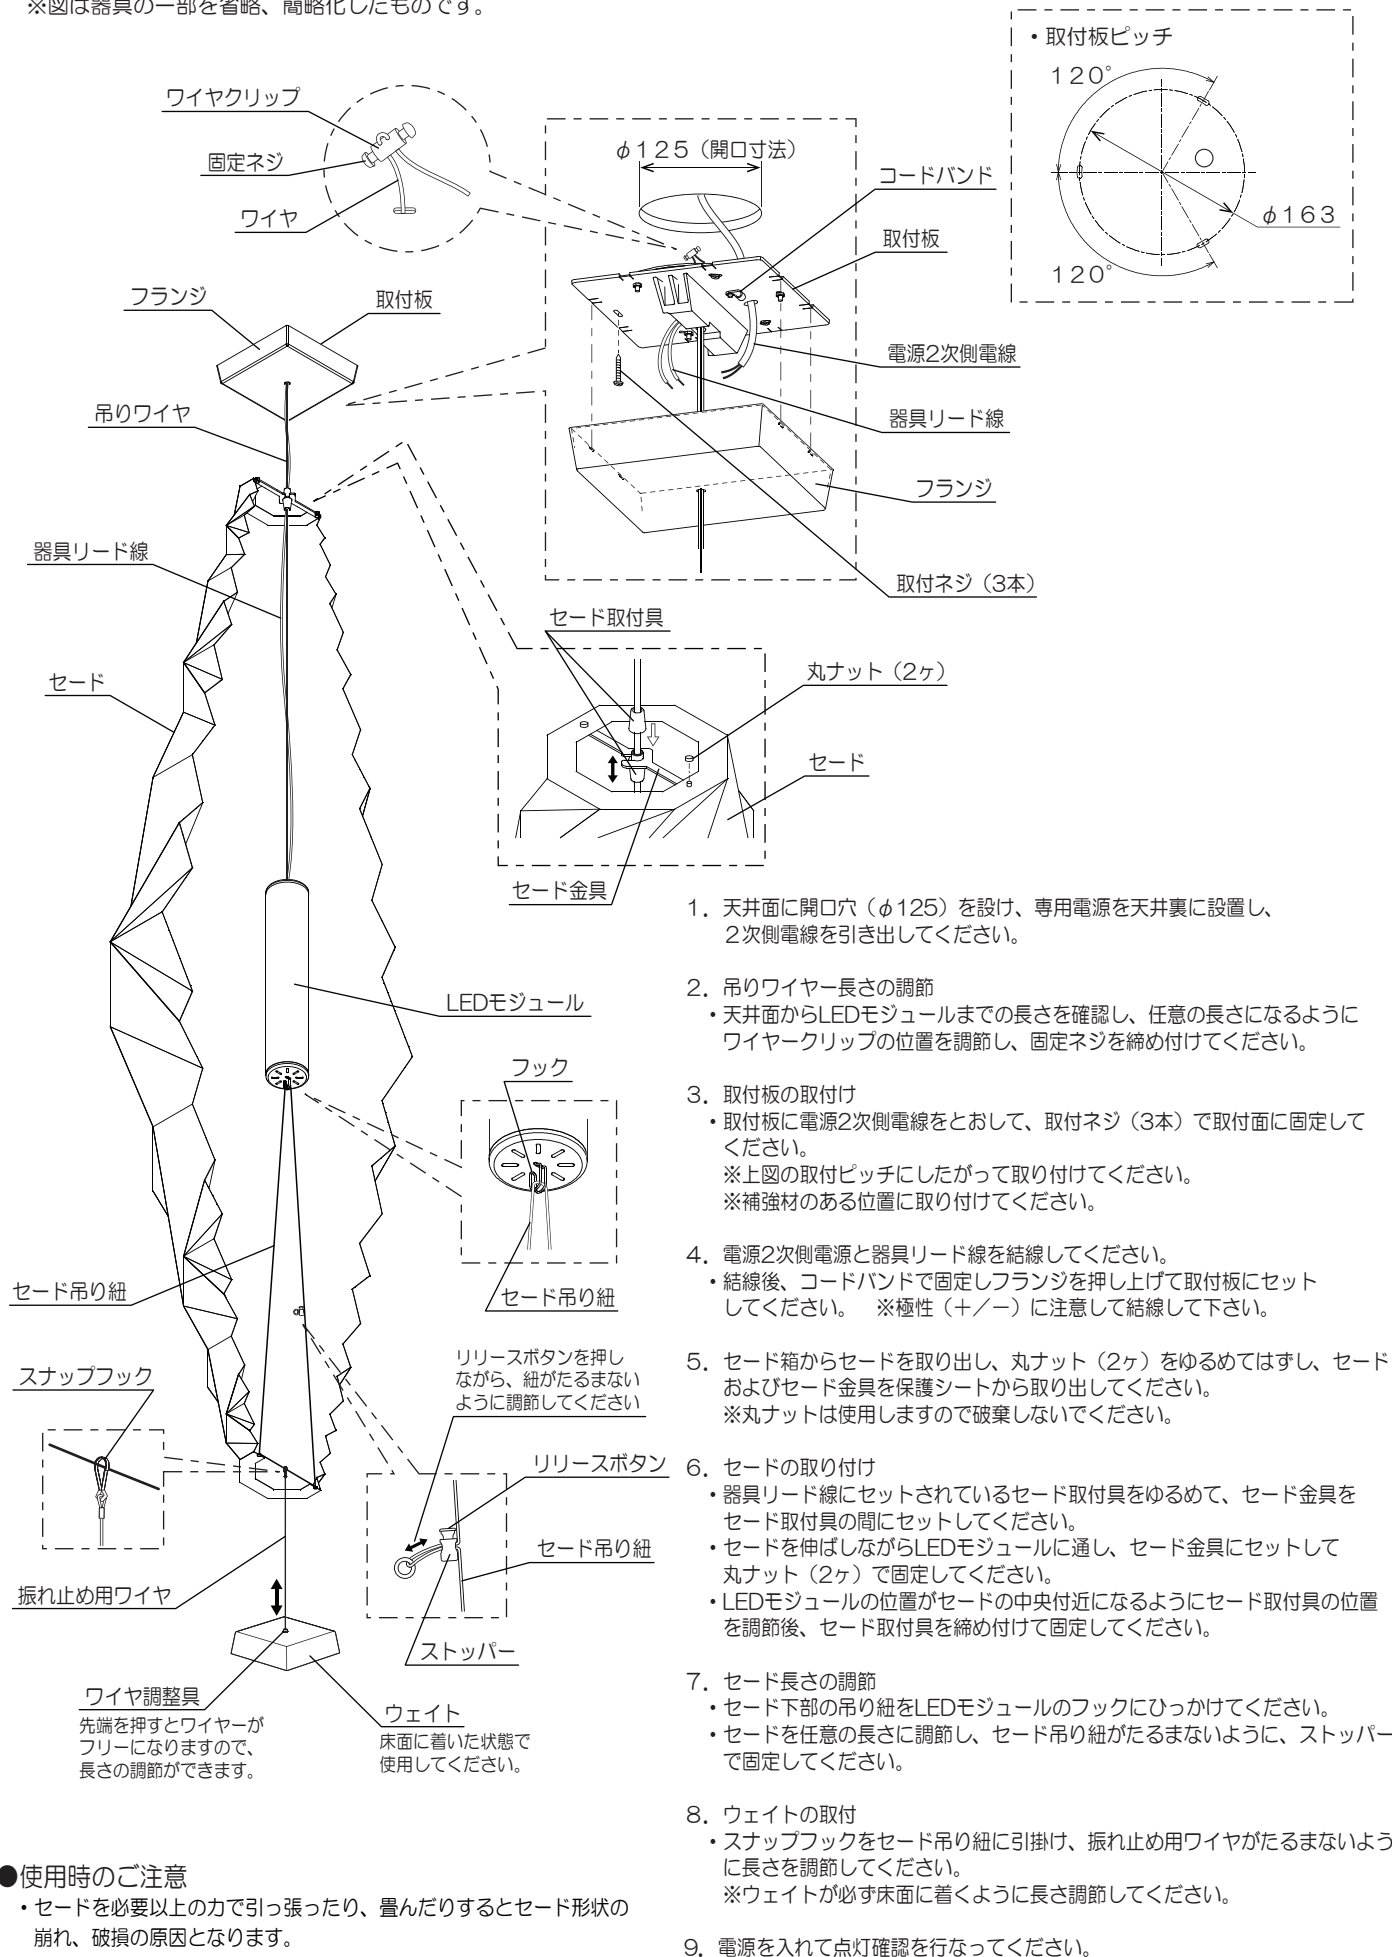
※図は器具の一部を省略、簡略化したものです。

・取付板ピッチ
120°
120°
$\phi$163

ワイヤクリップ
固定ネジ
ワイヤ
$\phi$125（開口寸法）
コードバンド
取付板
フランジ
取付板
電源2次側電線
器具リード線
吊りワイヤ
フランジ
器具リード線
取付ネジ（3本）
セード
セード取付具
丸ナット（2ヶ）
セード
セード金具
LEDモジュール
フック
セード吊り紐
セード吊り紐
スナップフック
リリースボタンを押しながら、紐がたるまないように調節してください
リリースボタン
セード吊り紐
振れ止め用ワイヤ
ストッパー
ワイヤ調整具
先端を押すとワイヤーがフリーになりますので、長さの調節ができます。
ウェイト
床面に着いた状態で使用してください。

1. 天井面に開口穴（$\phi$125）を設け、専用電源を天井裏に設置し、2次側電線を引き出してください。

2. 吊りワイヤー長さの調節
・天井面からLEDモジュールまでの長さを確認し、任意の長さになるようにワイヤークリップの位置を調節し、固定ネジを締め付けてください。

3. 取付板の取付け
・取付板に電源2次側電線をとおして、取付ネジ（3本）で取付面に固定してください。
※上図の取付ピッチにしたがって取り付けてください。
※補強材のある位置に取り付けてください。

4. 電源2次側電源と器具リード線を結線してください。
・結線後、コードバンドで固定しフランジを押し上げて取付板にセットしてください。 ※極性（＋／－）に注意して結線して下さい。

5. セード箱からセードを取り出し、丸ナット（2ヶ）をゆるめてはずし、セードおよびセード金具を保護シートから取り出してください。
※丸ナットは使用しますので破棄しないでください。

6. セードの取り付け
・器具リード線にセットされているセード取付具をゆるめて、セード金具をセード取付具の間にセットしてください。
・セードを伸ばしながらLEDモジュールに通し、セード金具にセットして丸ナット（2ヶ）で固定してください。
・LEDモジュールの位置がセードの中央付近になるようにセード取付具の位置を調節後、セード取付具を締め付けて固定してください。

7. セード長さの調節
・セード下部の吊り紐をLEDモジュールのフックにひっかけてください。
・セードを任意の長さに調節し、セード吊り紐がたるまないように、ストッパーで固定してください。

8. ウェイトの取付
・スナップフックをセード吊り紐に引掛け、振れ止め用ワイヤがたるまないように長さを調節してください。
※ウェイトが必ず床面に着くように長さ調節してください。

9. 電源を入れて点灯確認を行なってください。

●使用時のご注意
・セードを必要以上の力で引っ張ったり、畳んだりするとセード形状の崩れ、破損の原因となります。